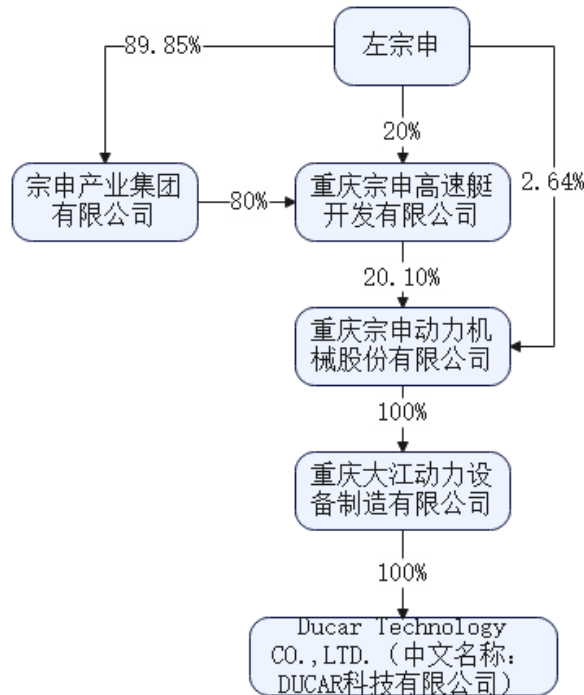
左宗申

89.85%

20%

2.64%

宗申产业集团有限公司

80%

重庆宗申高速艇开发有限公司

20.10%

重庆宗申动力机械股份有限公司

100%

重庆大江动力设备制造有限公司

100%

Ducar Technology CO.,LTD.（中文名称：DUCAR科技有限公司）